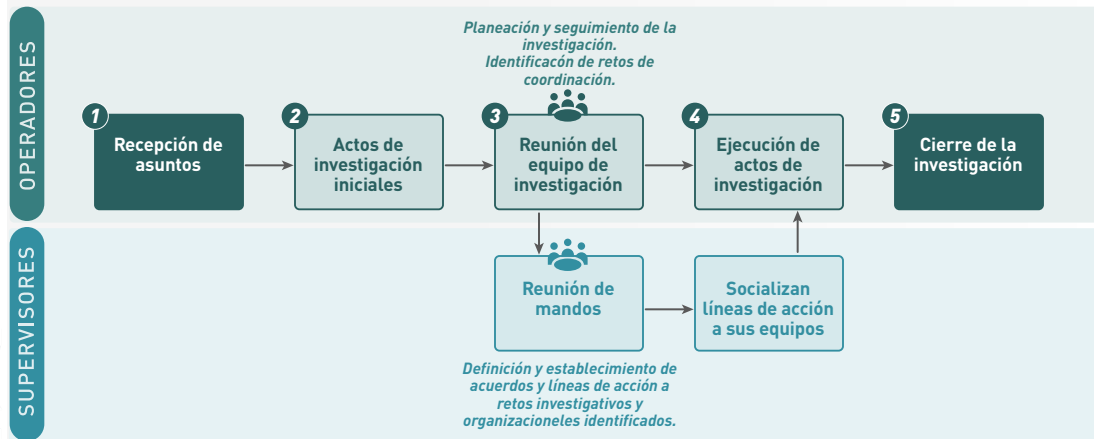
OPERADORES

Planeación y seguimiento de la investigación. Identificacón de retos de coordinación.

1 Recepción de asuntos

2 Actos de investigación iniciales

3 Reunión del equipo de investigación

4 Ejecución de actos de investigación

5 Cierre de la investigación

SUPERVISORES

Reunión de mandos

Socializan líneas de acción a sus equipos

Definición y establecimiento de acuerdos y líneas de acción a retos investigativos y organizacioneles identificados.